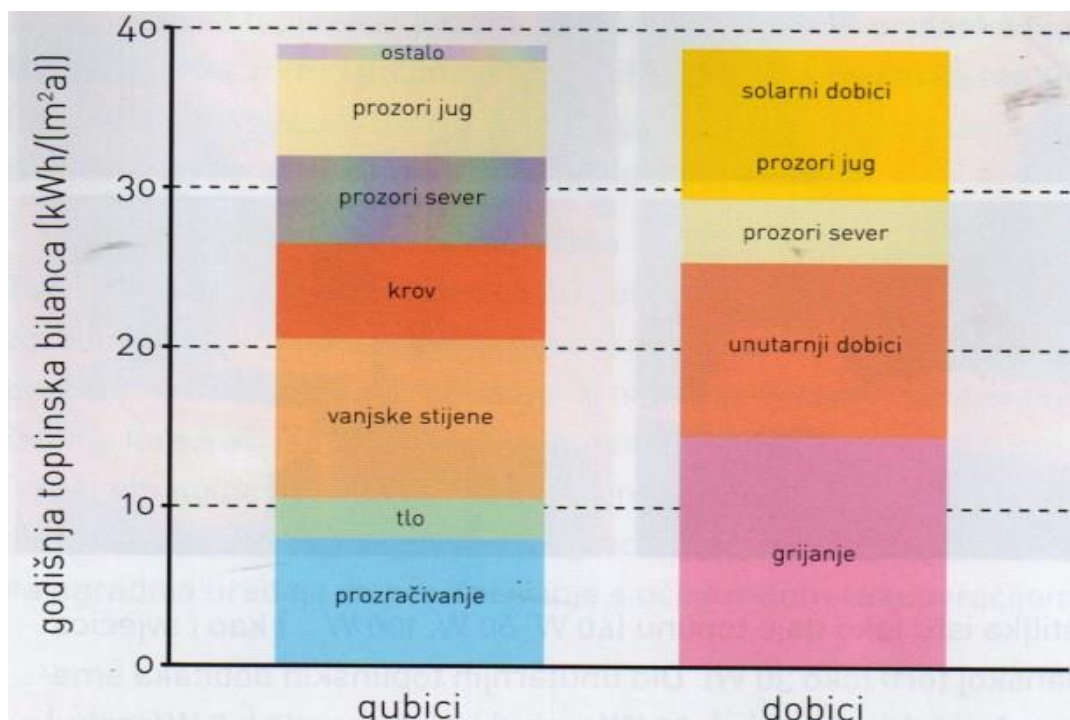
godišnja toplinska bilanca [kWh/(m²a)]

40
30
20
10
0

ostalo
prozori jug
prozori sever
krov
vanjske stijene
tlo
prozračivanje

solarni dobici
prozori jug
prozori sever
unutarnji dobici
grijanje

gubici
dobici